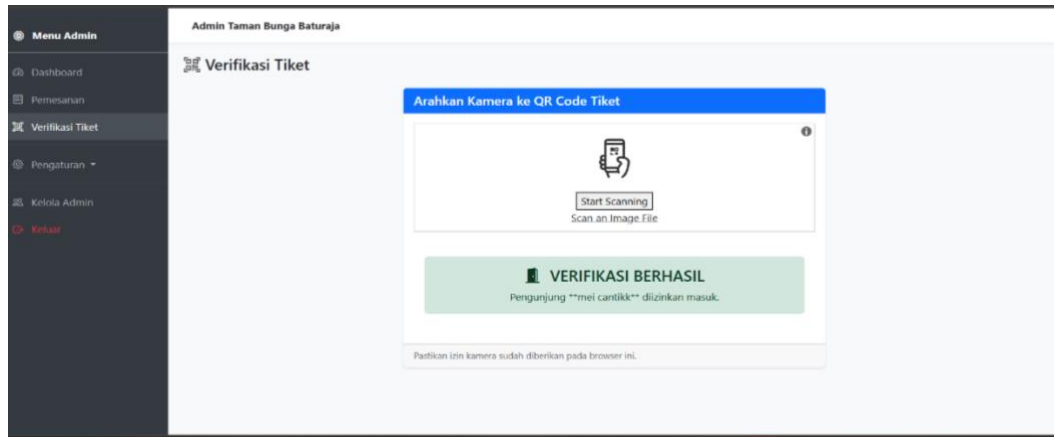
Menu Admin

Dashboard

Pemesanan

Verifikasi Tiket

Pengaturan

Kelola Admin

Keluar

Admin Taman Bunga Baturaja

Verifikasi Tiket

Arahkan Kamera ke QR Code Tiket

Start Scanning

Scan an Image File

VERIFIKASI BERHASIL

Pengunjung **mei cantikk** diizinkan masuk.

Pastikan izin kamera sudah diberikan pada browser ini.